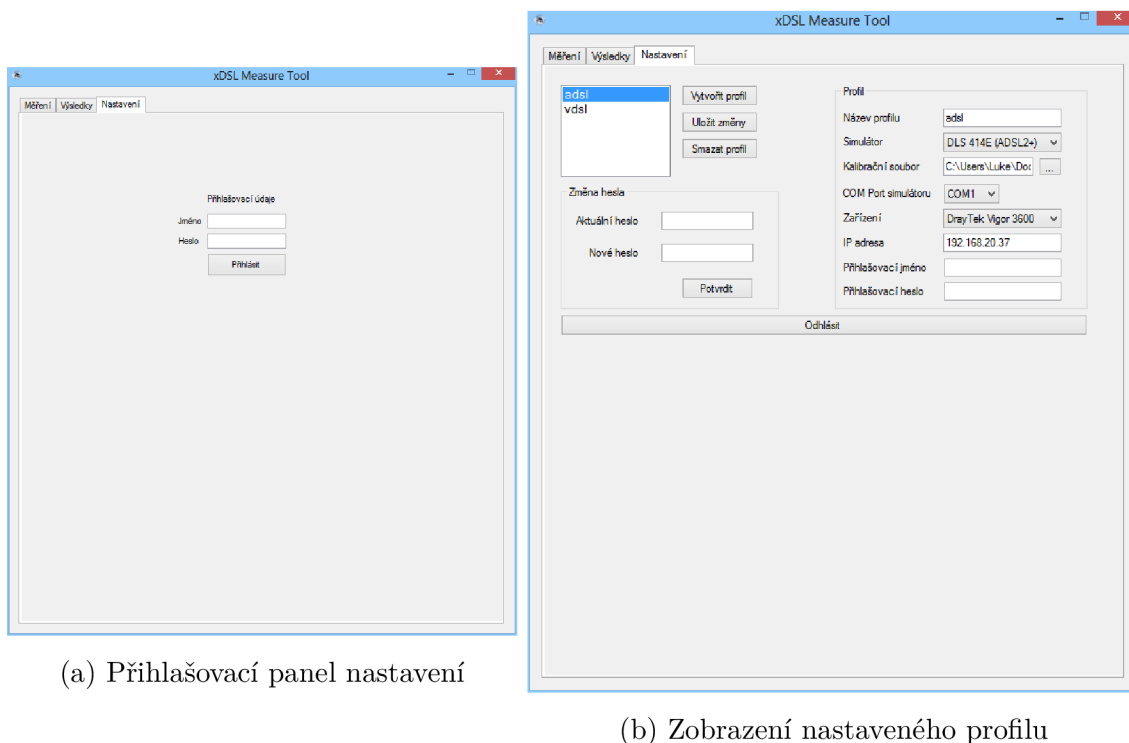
xDSL Measure Tool

Měření | Výsledky | Nastavení

Přihlašovací údaje

Jméno

Heslo

Přihlásit

(a) Přihlašovací panel nastavení

xDSL Measure Tool

Měření | Výsledky | Nastavení

adsl
vdsl

Vytvořit profil

Uložit změny

Smazat profil

Změna hesla

Aktuální heslo

Nové heslo

Potvrdit

Profil

Název profilu | adsl

Simulátor | DLS 414E (ADSL2+)

Kalibrační soubor | C:\Users\Luke\Doc | ...

COM Port simulátoru | COM1

Zařízení | DrayTek Vigor 3600

IP adresa | 192.168.20.37

Přihlašovací jméno

Přihlašovací heslo

Odhlásit

(b) Zobrazení nastaveného profilu